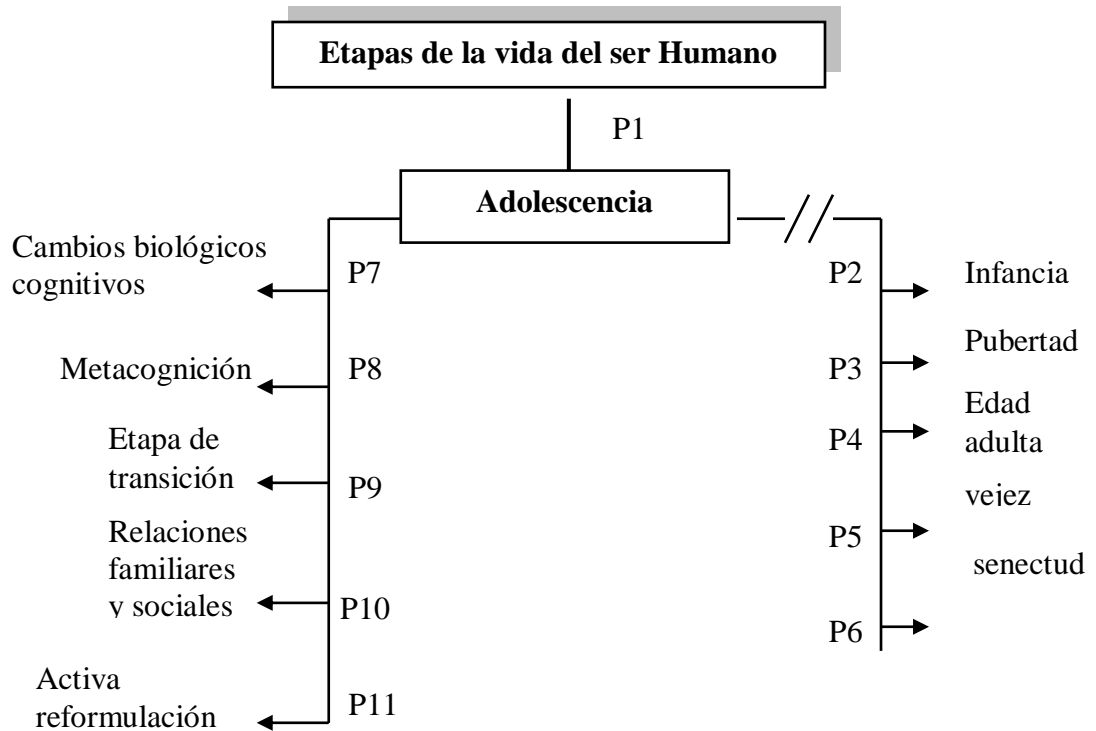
Etapas de la vida del ser Humano

P1

Adolescencia

Cambios biológicos cognitivos

P7

Metacognición

P8

Etapa de transición

P9

Relaciones familiares y sociales

P10

Activa reformulación

P11

P2

Infancia

Pubertad

P3

Edad adulta

P4

veiez

P5

senectud

P6